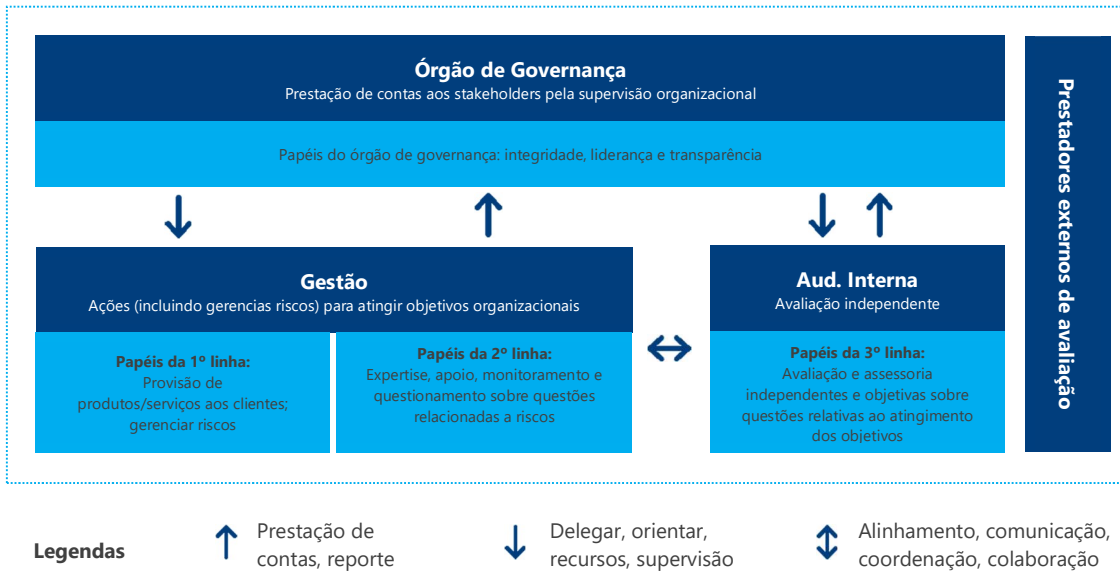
Órgão de Governança
Prestação de contas aos stakeholders pela supervisão organizacional

Papéis do órgão de governança: integridade, liderança e transparência

Prestadores externos de avaliação

Gestão
Ações (incluindo gerencias riscos) para atingir objetivos organizacionais

Papéis da 1º linha:
Provisão de produtos/serviços aos clientes; gerenciar riscos

Papéis da 2º linha:
Expertise, apoio, monitoramento e questionamento sobre questões relacionadas a riscos

Aud. Interna
Avaliação independente

Papéis da 3º linha:
Avaliação e assessoria independentes e objetivas sobre questões relativas ao atingimento dos objetivos

Legendas

Prestação de contas, reporte

Delegar, orientar, recursos, supervisão

Alinhamento, comunicação, coordenação, colaboração